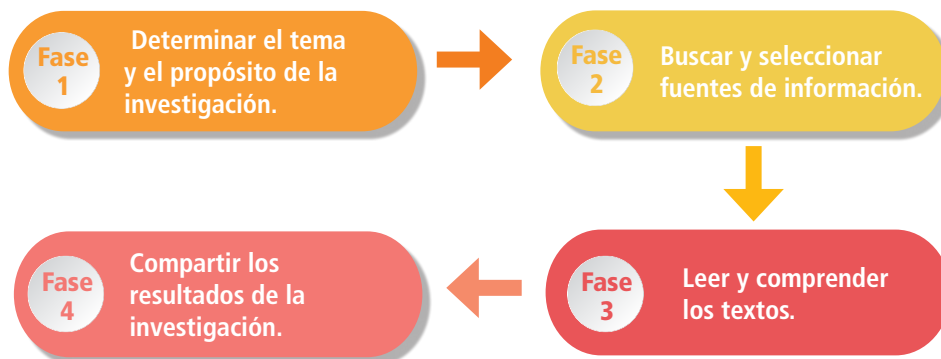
Fase 1 Determinar el tema y el propósito de la investigación.

Fase 2 Buscar y seleccionar fuentes de información.

Fase 3 Leer y comprender los textos.

Fase 4 Compartir los resultados de la investigación.